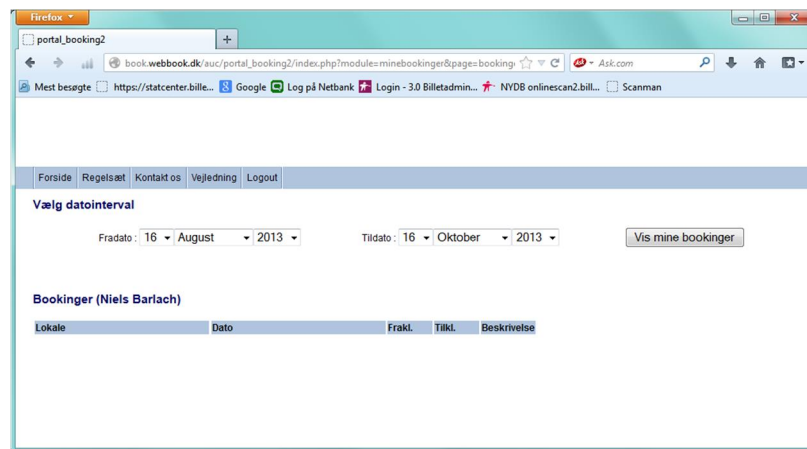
Firefox

portal_booking2

+

book.webbook.dk/auc/portal_booking2/index.php?module=minebookinger&page=booking

Ask.com

Mest besøgte

https://statcenter.bille...

Google

Log på Netbank

Login - 3.0 Billetadmin...

NYDB onlinescan2.bill...

Scanman

Forside

Regelsæt

Kontakt os

Vejledning

Logout

Vælg datointerval

Fradato : 16 August 2013

Tildato : 16 Oktober 2013

Vis mine bookinger

Bookinger (Niels Barlach)

| Lokale | Dato | Frakl. | Tilkl. | Beskrivelse |
|---|---|---|---|---|